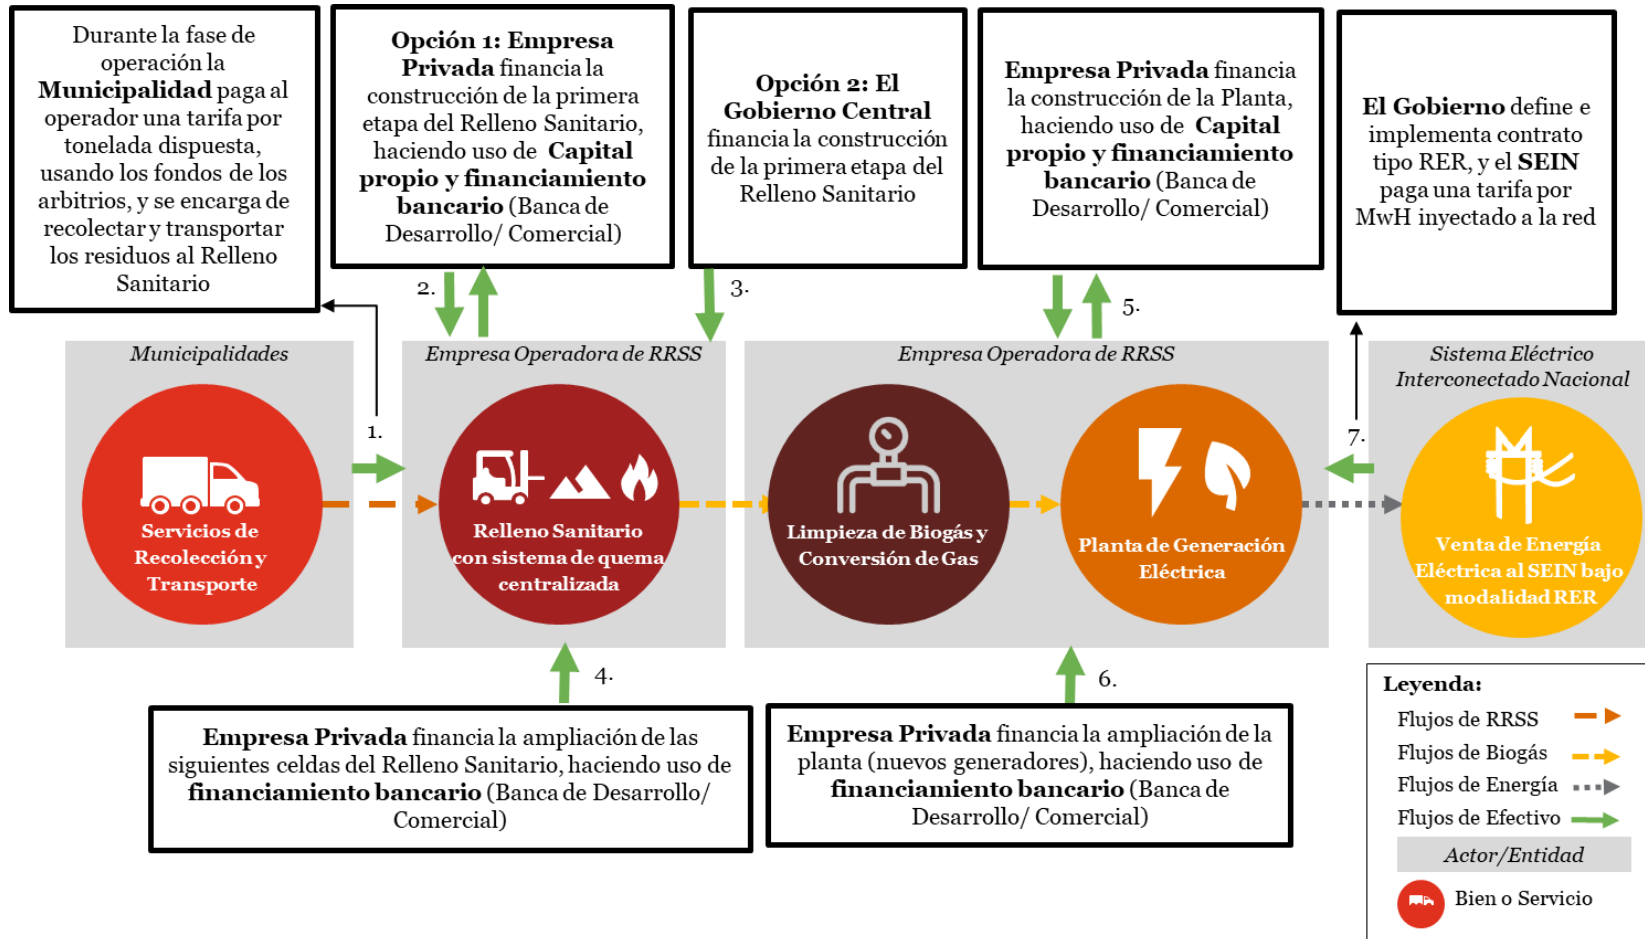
Durante la fase de operación la **Municipalidad** paga al operador una tarifa por tonelada dispuesta, usando los fondos de los arbitrios, y se encarga de recolectar y transportar los residuos al Relleno Sanitario

**Opción 1: Empresa Privada** financia la construcción de la primera etapa del Relleno Sanitario, haciendo uso de **Capital propio y financiamiento bancario** (Banca de Desarrollo/ Comercial)

**Opción 2: El Gobierno Central** financia la construcción de la primera etapa del Relleno Sanitario

**Empresa Privada** financia la construcción de la Planta, haciendo uso de **Capital propio y financiamiento bancario** (Banca de Desarrollo/ Comercial)

**El Gobierno** define e implementa contrato tipo RER, y el **SEIN** paga una tarifa por MwH inyectado a la red

2.

3.

5.

1.

7.

Municipalidades

Empresa Operadora de RRSS

Empresa Operadora de RRSS

Sistema Eléctrico Interconectado Nacional

Servicios de Recolección y Transporte

Relleno Sanitario con sistema de quema centralizada

Limpieza de Biogás y Conversión de Gas

Planta de Generación Eléctrica

Venta de Energía Eléctrica al SEIN bajo modalidad RER

4.

6.

**Empresa Privada** financia la ampliación de las siguientes celdas del Relleno Sanitario, haciendo uso de **financiamiento bancario** (Banca de Desarrollo/ Comercial)

**Empresa Privada** financia la ampliación de la planta (nuevos generadores), haciendo uso de **financiamiento bancario** (Banca de Desarrollo/ Comercial)

**Leyenda:**
Flujos de RRSS
Flujos de Biogás
Flujos de Energía
Flujos de Efectivo
Actor/Entidad
Bien o Servicio